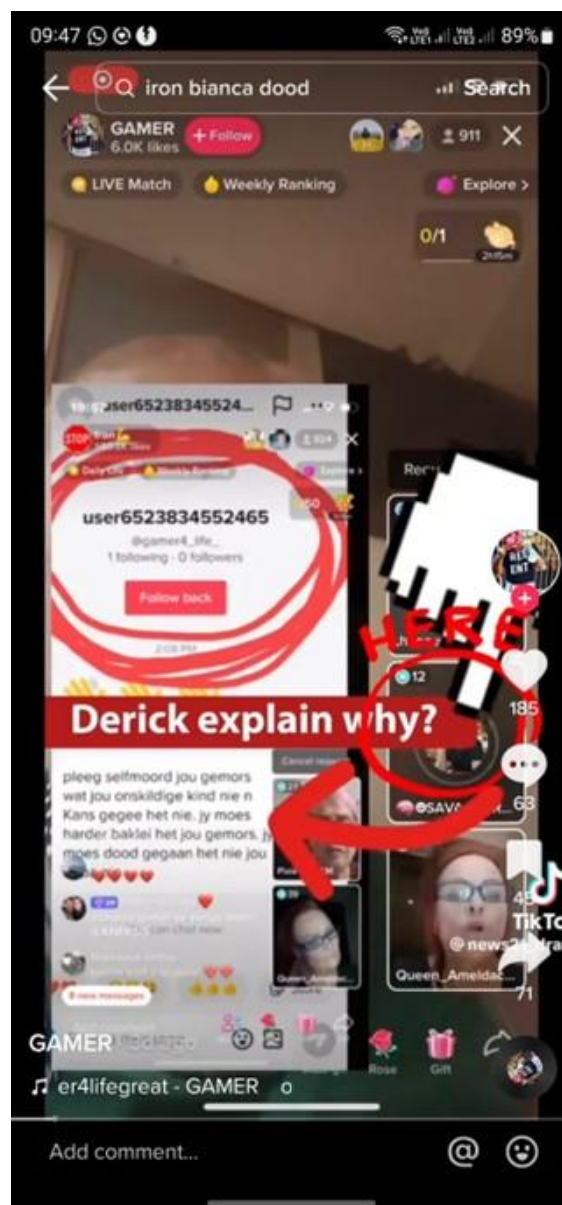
09:47 89%

iron bianca dood Search

GAMER
6.0K likes
+ Follow
911

LIVE Match Weekly Ranking Explore >

0/1

user65238345524...

user6523834552465
@gamer4_life_
1 following · 0 followers

Follow back

HERE

12

185

Derick explain why?

pleeg selfmoord jou gemors wat jou onskildige kind nie n Kans gegee het nie. jy moes harder baklei het jou gemors. jy moes dood gegaan het nie jou

63

@SAVA

45

TikTok

@news2

Queen_Ameldac

71

GAMER

er4lifegreat - GAMER o

Rose Gift

Add comment...